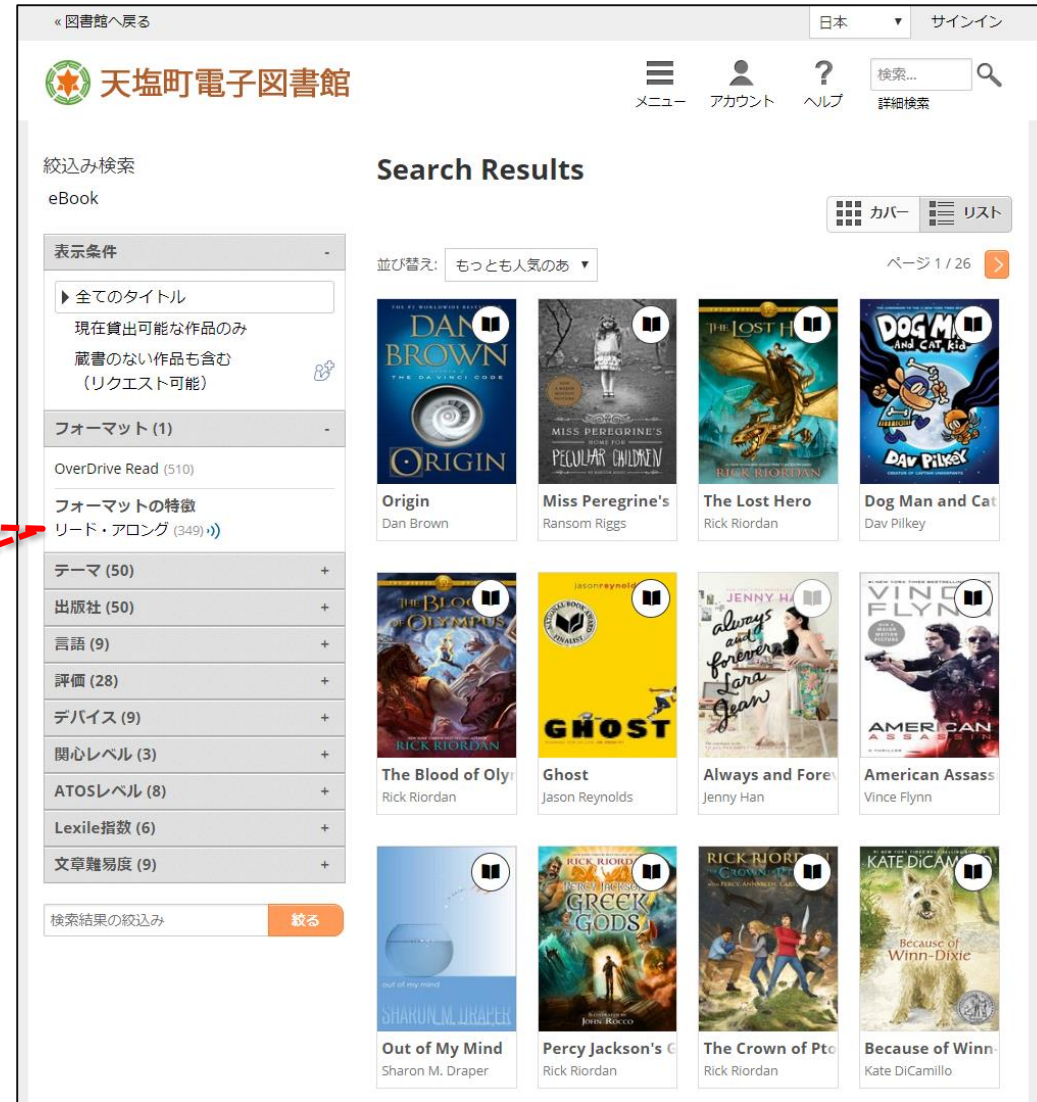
« 図書館へ戻る

日本 ▾ サインイン

天塩町電子図書館

メニュー アカウント ヘルプ

検索...

詳細検索

絞込み検索

eBook

表示条件 -

▸ 全てのタイトル

現在貸出可能な作品のみ

蔵書のない作品も含む（リクエスト可能）

フォーマット (1) -

OverDrive Read (510)

フォーマットの特徴

リード・アロング (349)

テーマ (50) +

出版社 (50) +

言語 (9) +

評価 (28) +

デバイス (9) +

関心レベル (3) +

ATOSレベル (8) +

Lexile指数 (6) +

文章難易度 (9) +

検索結果の絞込み 絞る

Search Results

カバー リスト

並び替え: もっとも人気のあ ▾

ページ 1 / 26

DAN BROWN THE DA VINCI CODE ORIGIN
Origin
Dan Brown

MISS PEREGRINE'S HOME FOR PECULIAR CHILDREN
Miss Peregrine's
Ransom Riggs

THE LOST H RICK RIORDAN
The Lost Hero
Rick Riordan

DOG M AND CAT KID DAV PILKEY
Dog Man and Cat
Dav Pilkey

THE BLOOD OF OLYMPUS RICK RIORDAN
The Blood of Oly
Rick Riordan

jason reynolds GHOST
Ghost
Jason Reynolds

JENNY HA always and forever Lara Jean
Always and Fore
Jenny Han

VINCE FLYNN AMERICAN ASSASSIN
American Assas
Vince Flynn

out of my mind SHARON M. DRAPER
Out of My Mind
Sharon M. Draper

RICK RIORDAN PERCY JACKSON'S GREEK GODS JOHN ROCCO
Percy Jackson's G
Rick Riordan

RICK RIORD THE CROWN OF PTOLEMY
The Crown of Pto
Rick Riordan

KATE DiCAM Because of Winn-Dixie
Because of Winn-
Kate DiCamillo